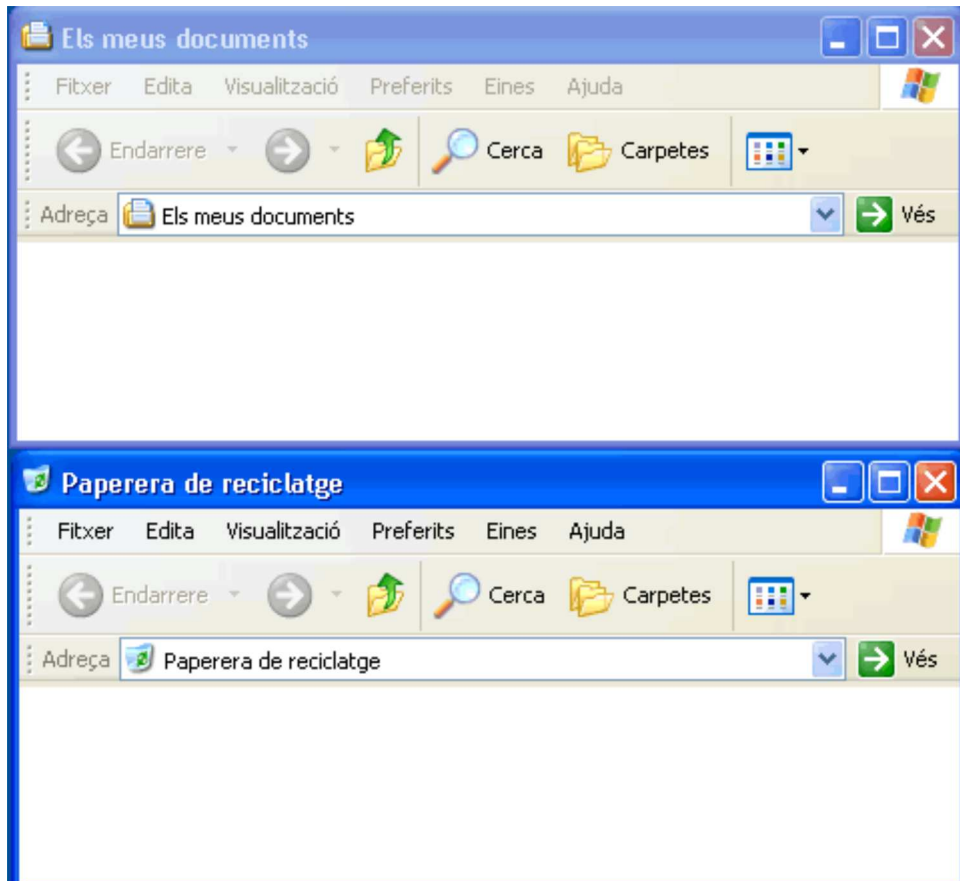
Els meus documents

Fitxer Edita Visualització Preferits Eines Ajuda

Endarrere Cerca Carpetes

Adreça Els meus documents Vés

Paperera de reciclatge

Fitxer Edita Visualització Preferits Eines Ajuda

Endarrere Cerca Carpetes

Adreça Paperera de reciclatge Vés